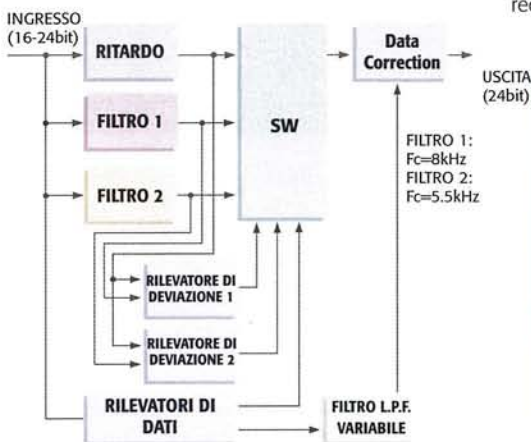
rec

INGRESSO (16-24bit)

RITARDO

FILTRO 1

FILTRO 2

SW

Data Correction

USCITA (24bit)

FILTRO 1: Fc=8kHz
FILTRO 2: Fc=5.5kHz

RILEVATORE DI DEVIAZIONE 1

RILEVATORE DI DEVIAZIONE 2

RILEVATORI DI DATI

FILTRO L.P.F. VARIABILE